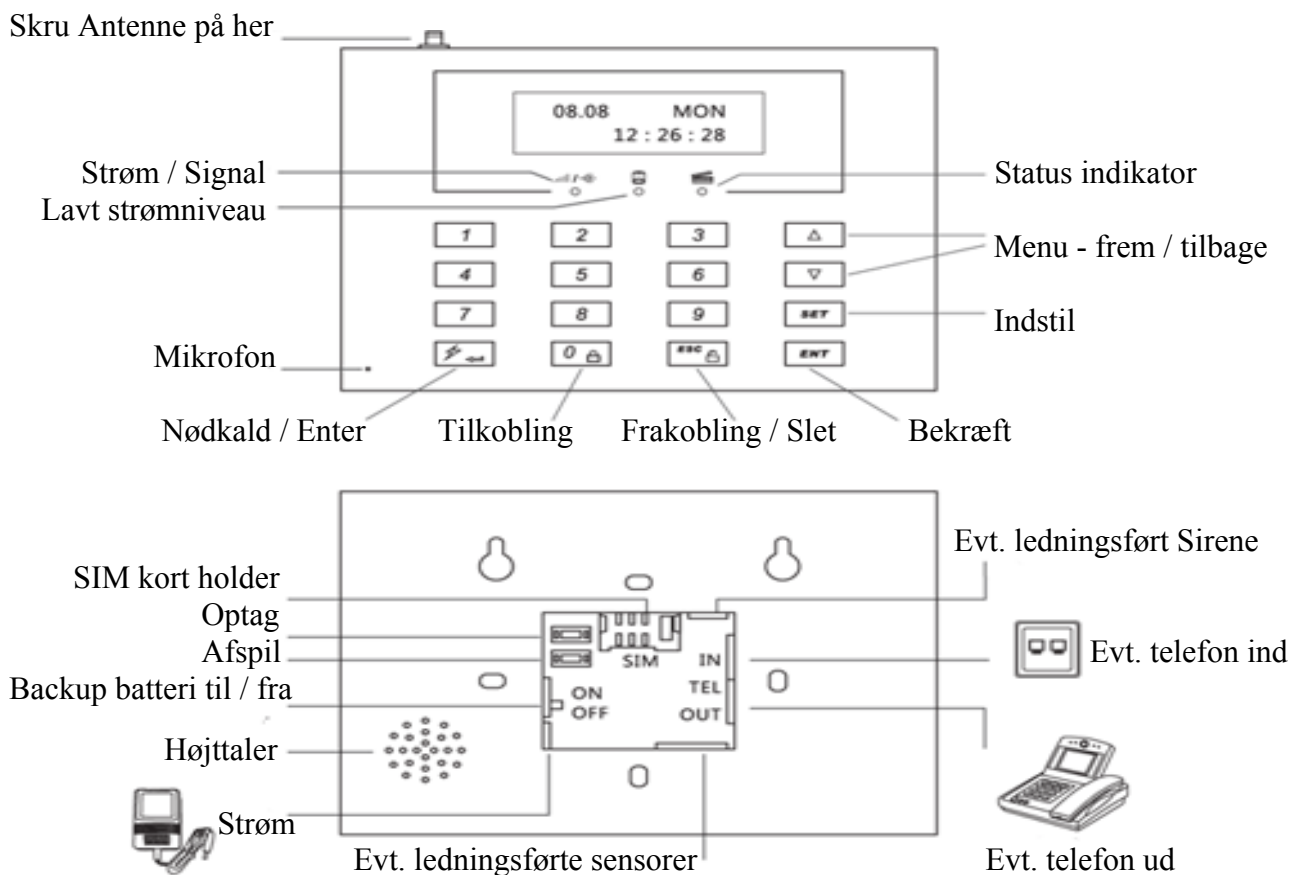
Skru Antenne på her

08.08 MON
12 : 26 : 28

Strøm / Signal
Lavt strømniveau
Status indikator

1 2 3 △
4 5 6 ▽
7 8 9 SET
0 ESC ENT

Menu - frem / tilbage
Indstil
Mikrofon

Nødkald / Enter
Tilkobling
Frakobling / Slet
Bekræft

Evt. ledningsført Sirene
SIM kort holder
Optag
Afspil
Backup batteri til / fra
SIM
IN
TEL
OUT
ON
OFF
Evt. telefon ind
Højttaler
Strøm
Evt. ledningsførte sensorer
Evt. telefon ud